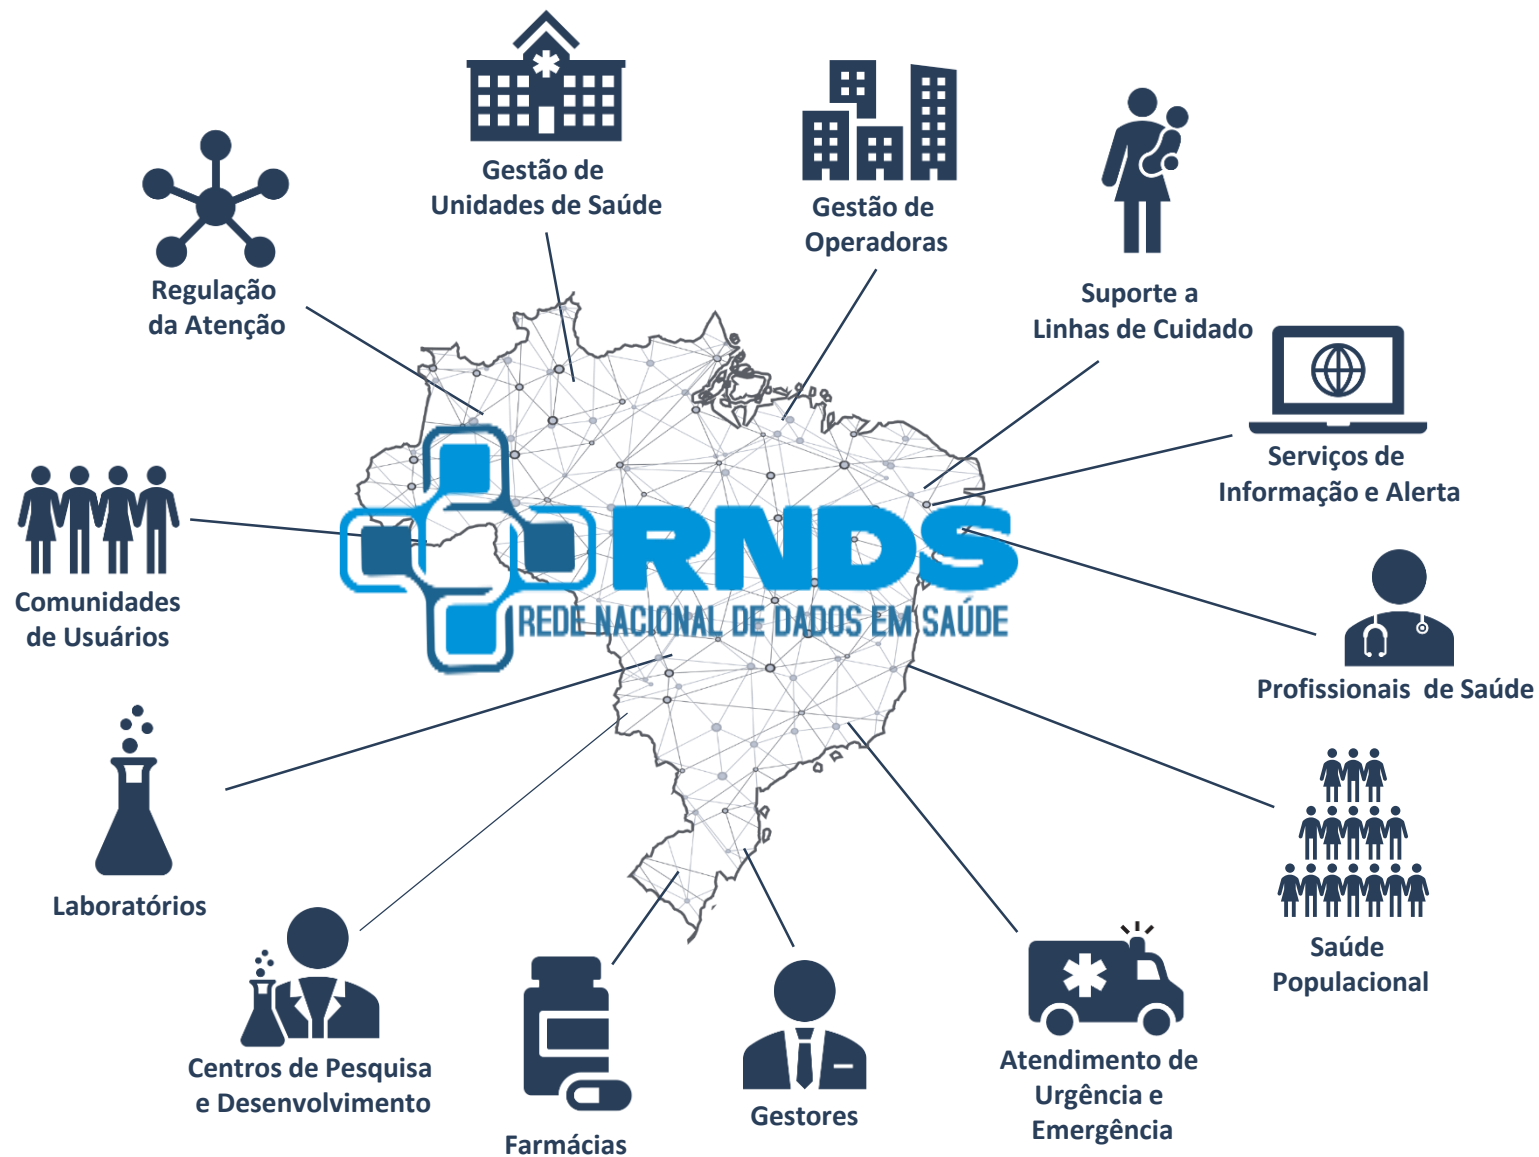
Gestão de Unidades de Saúde

Gestão de Operadoras

Regulação da Atenção

Suporte a Linhas de Cuidado

Serviços de Informação e Alerta

Comunidades de Usuários

RNDS
REDE NACIONAL DE DADOS EM SAÚDE

Profissionais de Saúde

Laboratórios

Saúde Populacional

Centros de Pesquisa e Desenvolvimento

Farmácias

Gestores

Atendimento de Urgência e Emergência